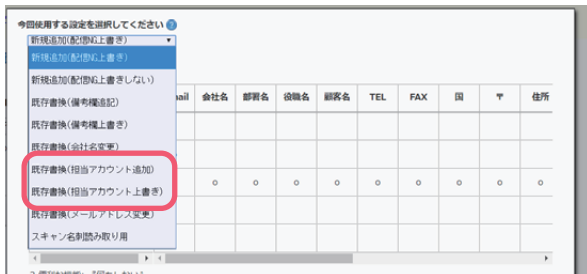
今回使用する設定を選択してください ?

新規追加(配信NG上書き) ▼

新規追加(配信NG上書き)

新規追加(配信NG上書きしない)

既存書換(備考欄追記)

既存書換(備考欄上書き)

既存書換(会社名変更)

既存書換(担当アカウント追加)

既存書換(担当アカウント上書き)

既存書換(メールアドレス変更)

スキャン名刺読み取り用

| ail | 会社名 | 部署名 | 役職名 | 顧客名 | TEL | FAX | 国 | 〒 | 住所 |
|---|---|---|---|---|---|---|---|---|---|
| | | | | | | | | | |
| | | | | | | | | | |
| | ○ | ○ | ○ | ○ | ○ | ○ | ○ | ○ | ○ |
| | | | | | | | | | |